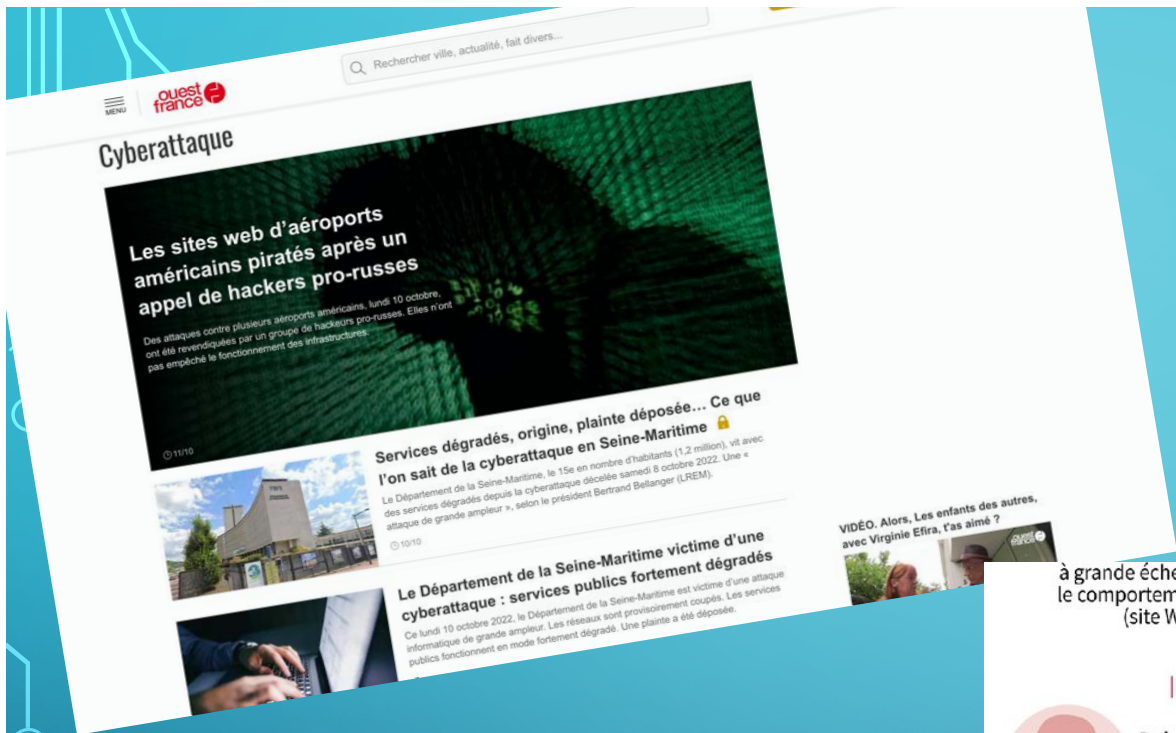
Rechercher ville, actualité, fait divers...

MENU

ouest france

Cyberattaque

Les sites web d'aéroports américains piratés après un appel de hackers pro-russes

Des attaques contre plusieurs aéroports américains, lundi 10 octobre, ont été revendiquées par un groupe de hackeurs pro-russes. Elles n'ont pas empêché le fonctionnement des infrastructures.

11/10

Services dégradés, origine, plainte déposée... Ce que l'on sait de la cyberattaque en Seine-Maritime

Le Département de la Seine-Maritime, le 15e en nombre d'habitants (1,2 million), vit avec des services dégradés depuis la cyberattaque décelée samedi 8 octobre 2022. Une « attaque de grande ampleur », selon le président Bertrand Bellanger (LREM).

10/10

Le Département de la Seine-Maritime victime d'une cyberattaque : services publics fortement dégradés

Ce lundi 10 octobre 2022, le Département de la Seine-Maritime est victime d'une attaque informatique de grande ampleur. Les réseaux sont provisoirement coupés. Les services publics fonctionnent en mode fortement dégradé. Une plainte a été déposée.

VIDÉO. Alors, Les enfants des autres, avec Virginie Efira, t'as aimé ?

à grande éche
le comportem
(site W